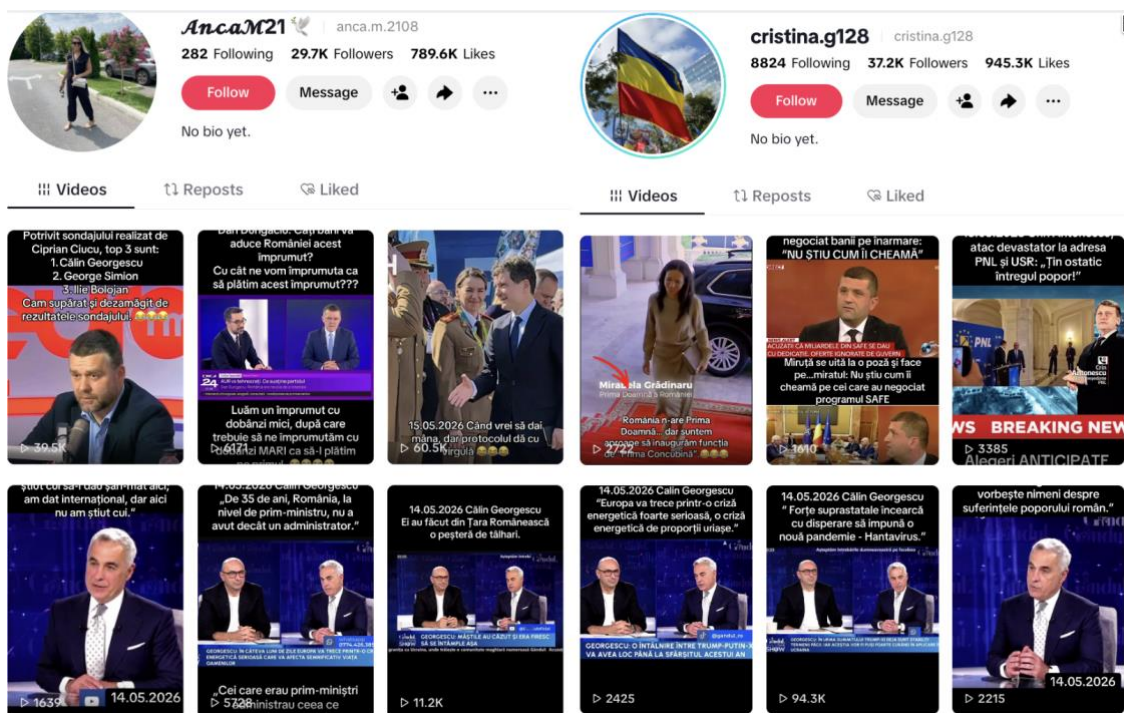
AncaM21 🕊️ anca.m.2108
282 Following 29.7K Followers 789.6K Likes
Follow Message
No bio yet.
Videos Reposts Liked

Potrivit sondajului realizat de Ciprian Ciucu, top 3 sunt: 1.Călin Georgescu 2. George Simion 3. Ilie Bolojan Cam supărat și dezamăgit de rezultatele sondajului! 😂😂😂
39.5K

Dan Dungaciu: Câți bani va aduce României acest împrumut? Cu cât ne vom împrumuta ca să plătim acest împrumut???
Luăm un împrumut cu dobânzi mici, după care trebuie să ne împrumutăm cu dobânzi MARI ca să-l plătim
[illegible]

15.05.2026 Când vrei să dai mâna, dar protocolul dă cu virgula 😂😂😂
60.5K

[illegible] cu să-l dau șar-mat aici, am dat internațional, dar aici nu am știut cui."
1639 14.05.2026

14.05.2026 Călin Georgescu „De 35 de ani, România, la nivel de prim-ministru, nu a avut decât un administrator."
„Cei care erau prim-miniștri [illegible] administrau ceea ce
5728

14.05.2026 Călin Georgescu Ei au făcut din Țara Românească o peșteră de tâlhari.
11.2K

cristina.g128 cristina.g128
8824 Following 37.2K Followers 945.3K Likes
Follow Message
No bio yet.
Videos Reposts Liked

Mirabela Grădinaru
România n-are Prima Doamnă... dar suntem aproape să inaugurăm funcția de „Prima Concubină" 😂😂😂
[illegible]

negociat banii pe înarmare: "NU ȘTIU CUM ÎI CHEAMĂ"
Miruță se uită la o poză și face pe...miratul: Nu știu cum îi cheamă pe cei care au negociat programul SAFE
1610

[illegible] atac devastator la adresa PNL și USR: „Țin ostatic întregul popor!"
BREAKING NEWS
3385
Alegeri ANTICIPATE

14.05.2026 Călin Georgescu "Europa va trece printr-o criză energetică foarte serioasă, o criză energetică de proporții uriașe."
GEORGESCU: O ÎNTÂLNIRE ÎNTRE TRUMP-PUTIN-XI VA AVEA LOC PÂNĂ LA SFÂRȘITUL ACESTUI AN
2425

14.05.2026 Călin Georgescu " Forțe suprastatale încearcă cu disperare să impună o nouă pandemie - Hantavirus."
94.3K

vorbește nimeni despre suferințele poporului român."
2215 14.05.2026